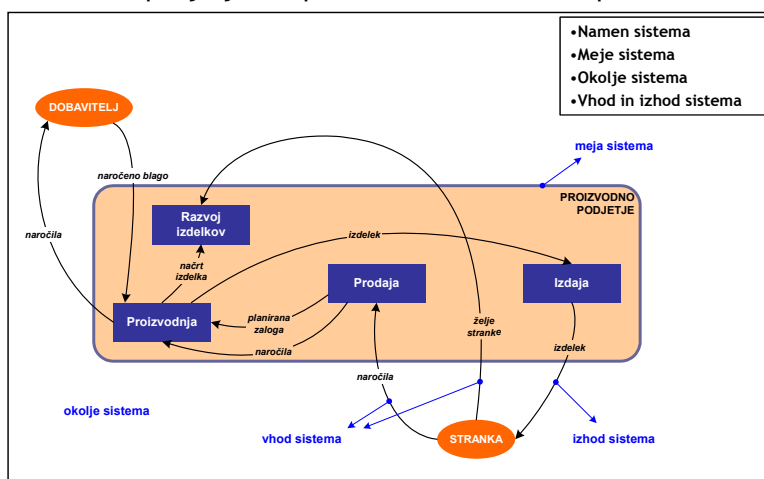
•Namen sistema
•Meje sistema
•Okolje sistema
•Vhod in izhod sistema

DOBAVITELJ

meja sistema

naročeno blago

PROIZVODNO PODJETJE

Razvoj izdelkov

naročila

izdelek

načrt izdelka

Prodaja

Izdaja

planirana zaloga

želje stranke

Proizvodnja

naročila

izdelek

naročila

okolje sistema

vhod sistema

STRANKA

izhod sistema